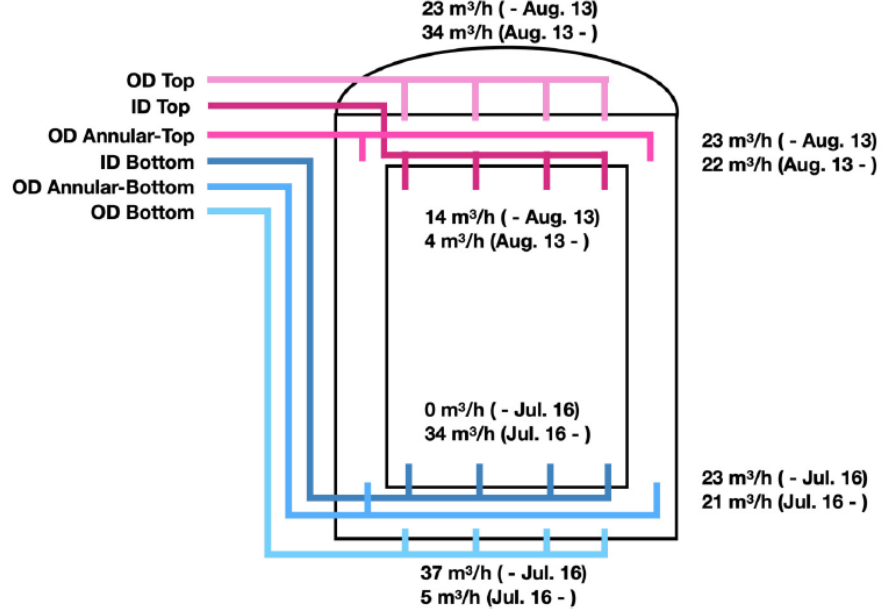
23 m³/h ( - Aug. 13)
34 m³/h (Aug. 13 - )

OD Top
ID Top
OD Annular-Top
ID Bottom
OD Annular-Bottom
OD Bottom

23 m³/h ( - Aug. 13)
22 m³/h (Aug. 13 - )

14 m³/h ( - Aug. 13)
4 m³/h (Aug. 13 - )

0 m³/h ( - Jul. 16)
34 m³/h (Jul. 16 - )

23 m³/h ( - Jul. 16)
21 m³/h (Jul. 16 - )

37 m³/h ( - Jul. 16)
5 m³/h (Jul. 16 - )